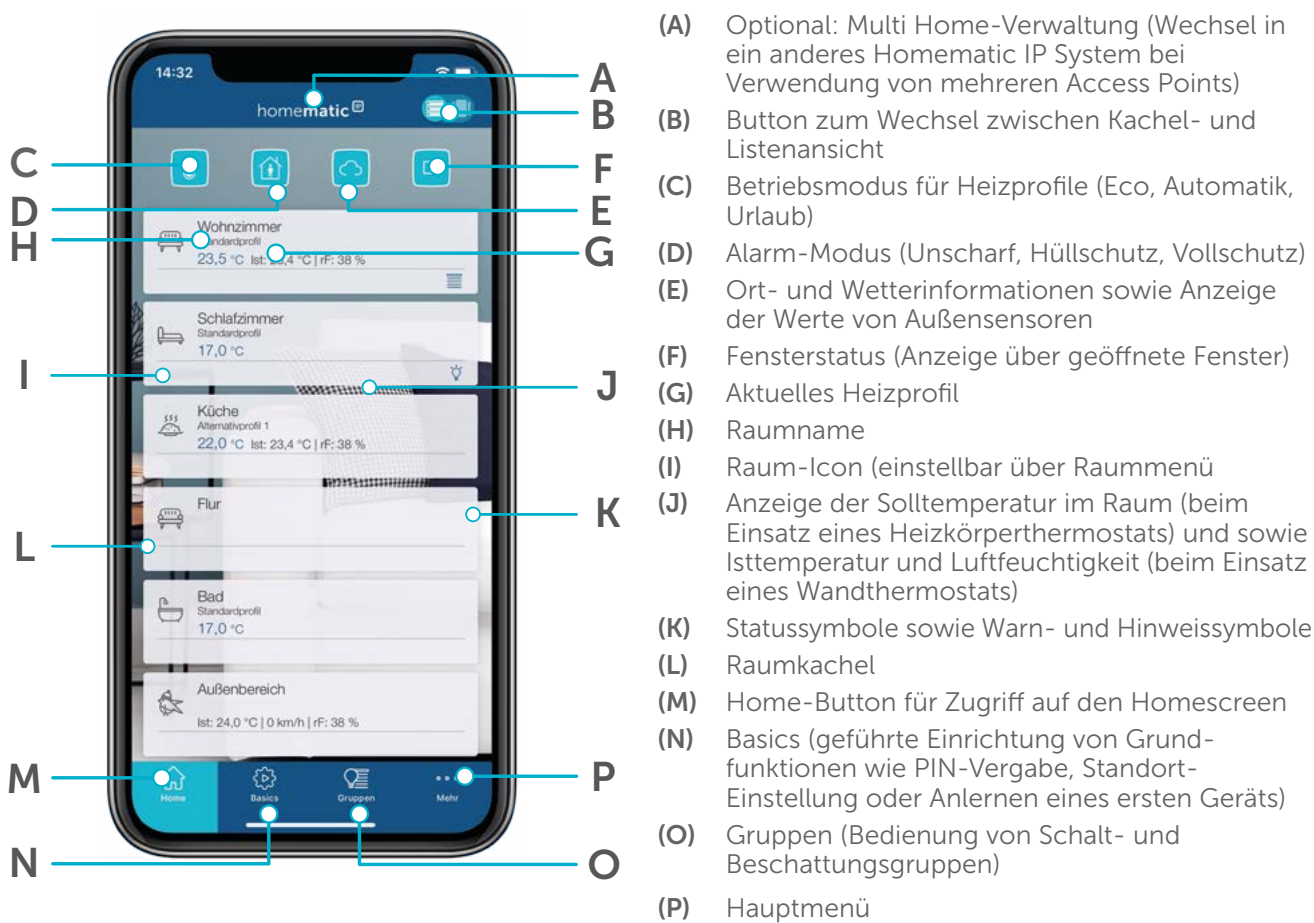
14:32

homematic

C

D

H

A

B

F

E

G

Wohnzimmer
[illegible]ndardprofil
23,5 °C Ist: 2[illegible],4 °C | rF: 38 %

Schlafzimmer
Standardprofil
17,0 °C

I

J

Küche
Alternativprofil 1
22,0 °C Ist: 23,4 °C | rF: 38 %

Flur

K

L

Bad
Standardprofil
17,0 °C

Außenbereich
Ist: 24,0 °C | 0 km/h | rF: 38 %

M

P

Home
Basics
Gruppen
Mehr

N

O

(A) Optional: Multi Home-Verwaltung (Wechsel in ein anderes Homematic IP System bei Verwendung von mehreren Access Points)

(B) Button zum Wechsel zwischen Kachel- und Listenansicht

(C) Betriebsmodus für Heizprofile (Eco, Automatik, Urlaub)

(D) Alarm-Modus (Unscharf, Hüllschutz, Vollschutz)

(E) Ort- und Wetterinformationen sowie Anzeige der Werte von Außensensoren

(F) Fensterstatus (Anzeige über geöffnete Fenster)

(G) Aktuelles Heizprofil

(H) Raumname

(I) Raum-Icon (einstellbar über Raummenü

(J) Anzeige der Solltemperatur im Raum (beim Einsatz eines Heizkörperthermostats) und sowie Isttemperatur und Luftfeuchtigkeit (beim Einsatz eines Wandthermostats)

(K) Statussymbole sowie Warn- und Hinweissymbole

(L) Raumkachel

(M) Home-Button für Zugriff auf den Homescreen

(N) Basics (geführte Einrichtung von Grundfunktionen wie PIN-Vergabe, Standort-Einstellung oder Anlernen eines ersten Geräts)

(O) Gruppen (Bedienung von Schalt- und Beschattungsgruppen)

(P) Hauptmenü